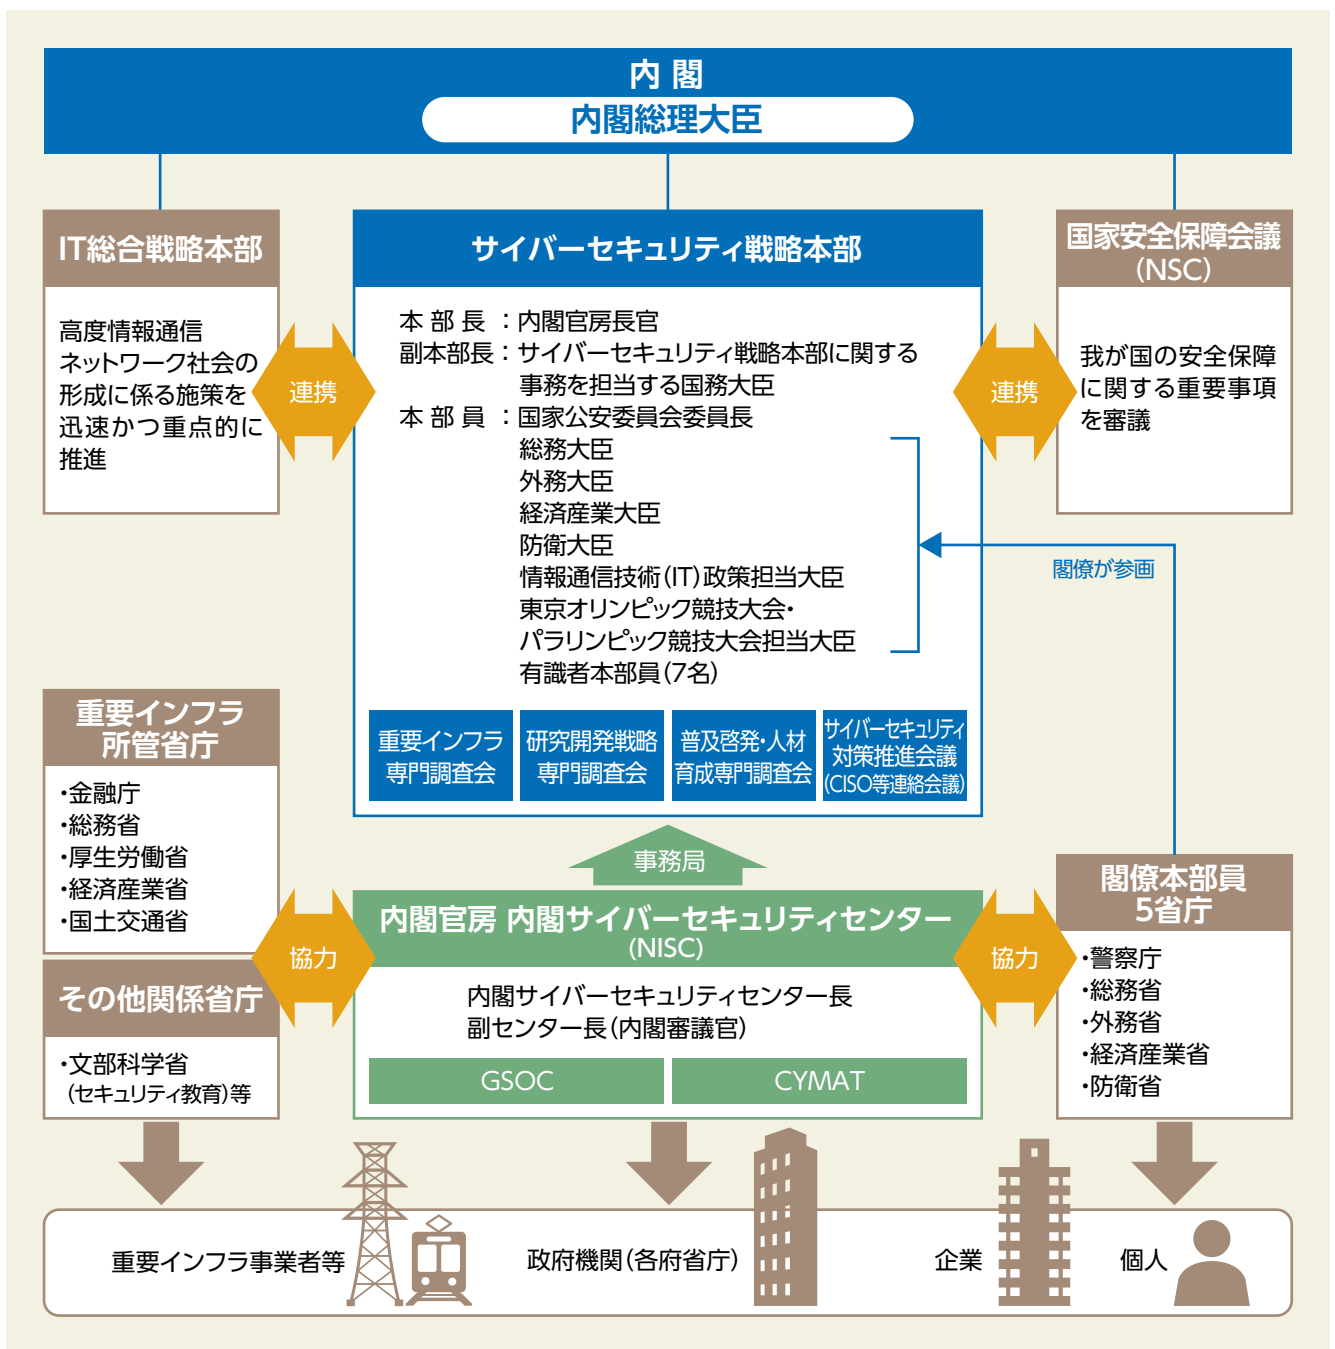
内閣
内閣総理大臣

IT総合戦略本部

高度情報通信ネットワーク社会の形成に係る施策を迅速かつ重点的に推進

連携

サイバーセキュリティ戦略本部

本部長：内閣官房長官
副本部長：サイバーセキュリティ戦略本部に関する事務を担当する国務大臣
本部員：国家公安委員会委員長
総務大臣
外務大臣
経済産業大臣
防衛大臣
情報通信技術(IT)政策担当大臣
東京オリンピック競技大会・パラリンピック競技大会担当大臣
有識者本部員(7名)

重要インフラ専門調査会
研究開発戦略専門調査会
普及啓発・人材育成専門調査会
サイバーセキュリティ対策推進会議(CISO等連絡会議)

連携

国家安全保障会議(NSC)

我が国の安全保障に関する重要事項を審議

閣僚が参画

重要インフラ所管省庁
・金融庁
・総務省
・厚生労働省
・経済産業省
・国土交通省

その他関係省庁
・文部科学省(セキュリティ教育)等

協力

事務局

内閣官房 内閣サイバーセキュリティセンター(NISC)

内閣サイバーセキュリティセンター長
副センター長(内閣審議官)

GSOC
CYMAT

協力

閣僚本部員5省庁
・警察庁
・総務省
・外務省
・経済産業省
・防衛省

重要インフラ事業者等
政府機関(各府省庁)
企業
個人